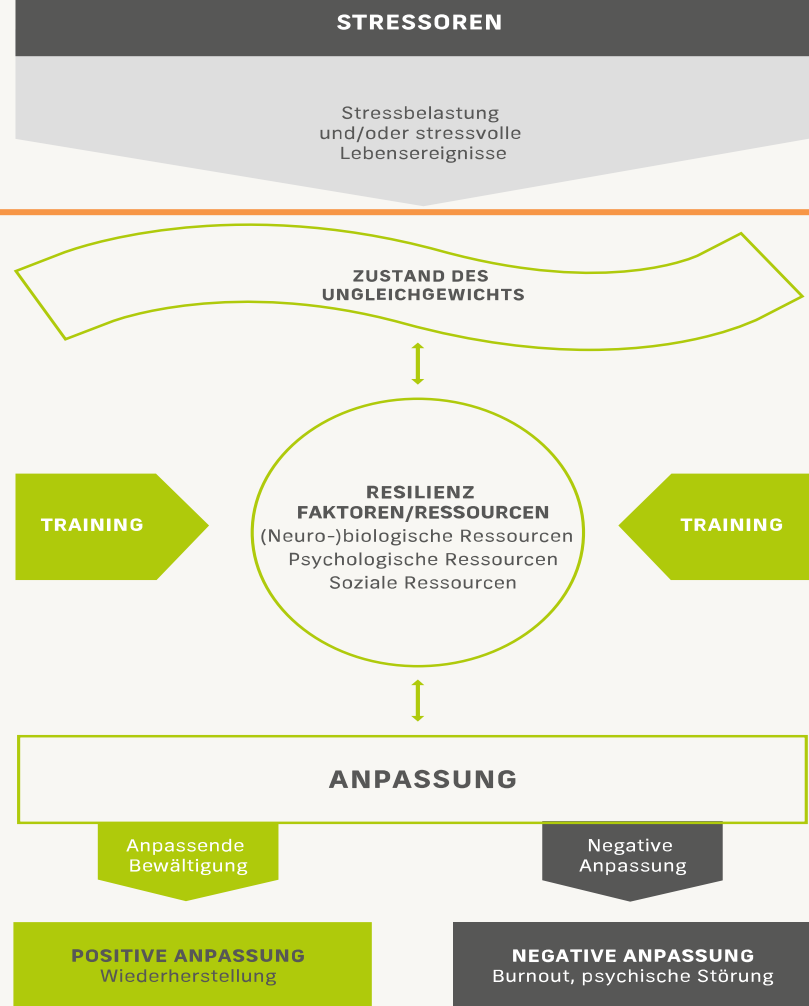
STRESSOREN

Stressbelastung und/oder stressvolle Lebensereignisse

ZUSTAND DES UNGLEICHGEWICHTS

TRAINING

RESILIENZ FAKTOREN/RESSOURCEN
(Neuro-)biologische Ressourcen
Psychologische Ressourcen
Soziale Ressourcen

TRAINING

ANPASSUNG

Anpassende Bewältigung

Negative Anpassung

POSITIVE ANPASSUNG
Wiederherstellung

NEGATIVE ANPASSUNG
Burnout, psychische Störung